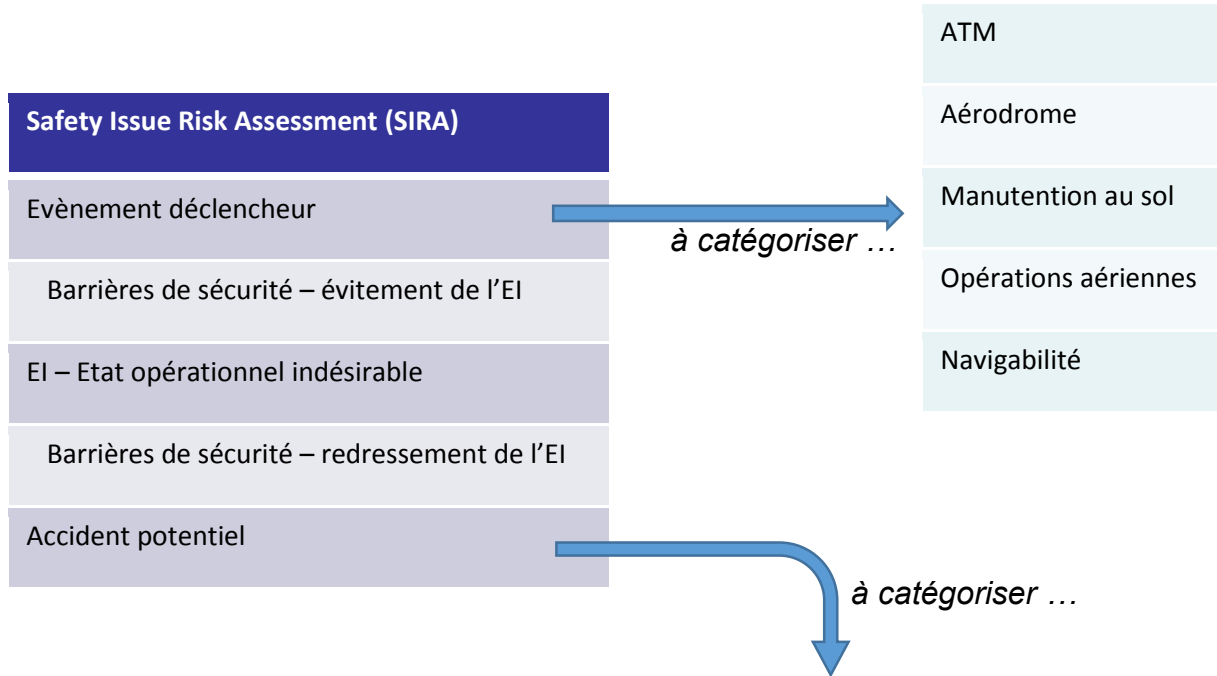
ATM

Aérodrome

Manutention au sol

Opérations aériennes

Navigabilité

Safety Issue Risk Assessment (SIRA)

Evènement déclencheur

à catégoriser …

Barrières de sécurité – évitement de l'EI

EI – Etat opérationnel indésirable

Barrières de sécurité – redressement de l'EI

Accident potentiel

à catégoriser …